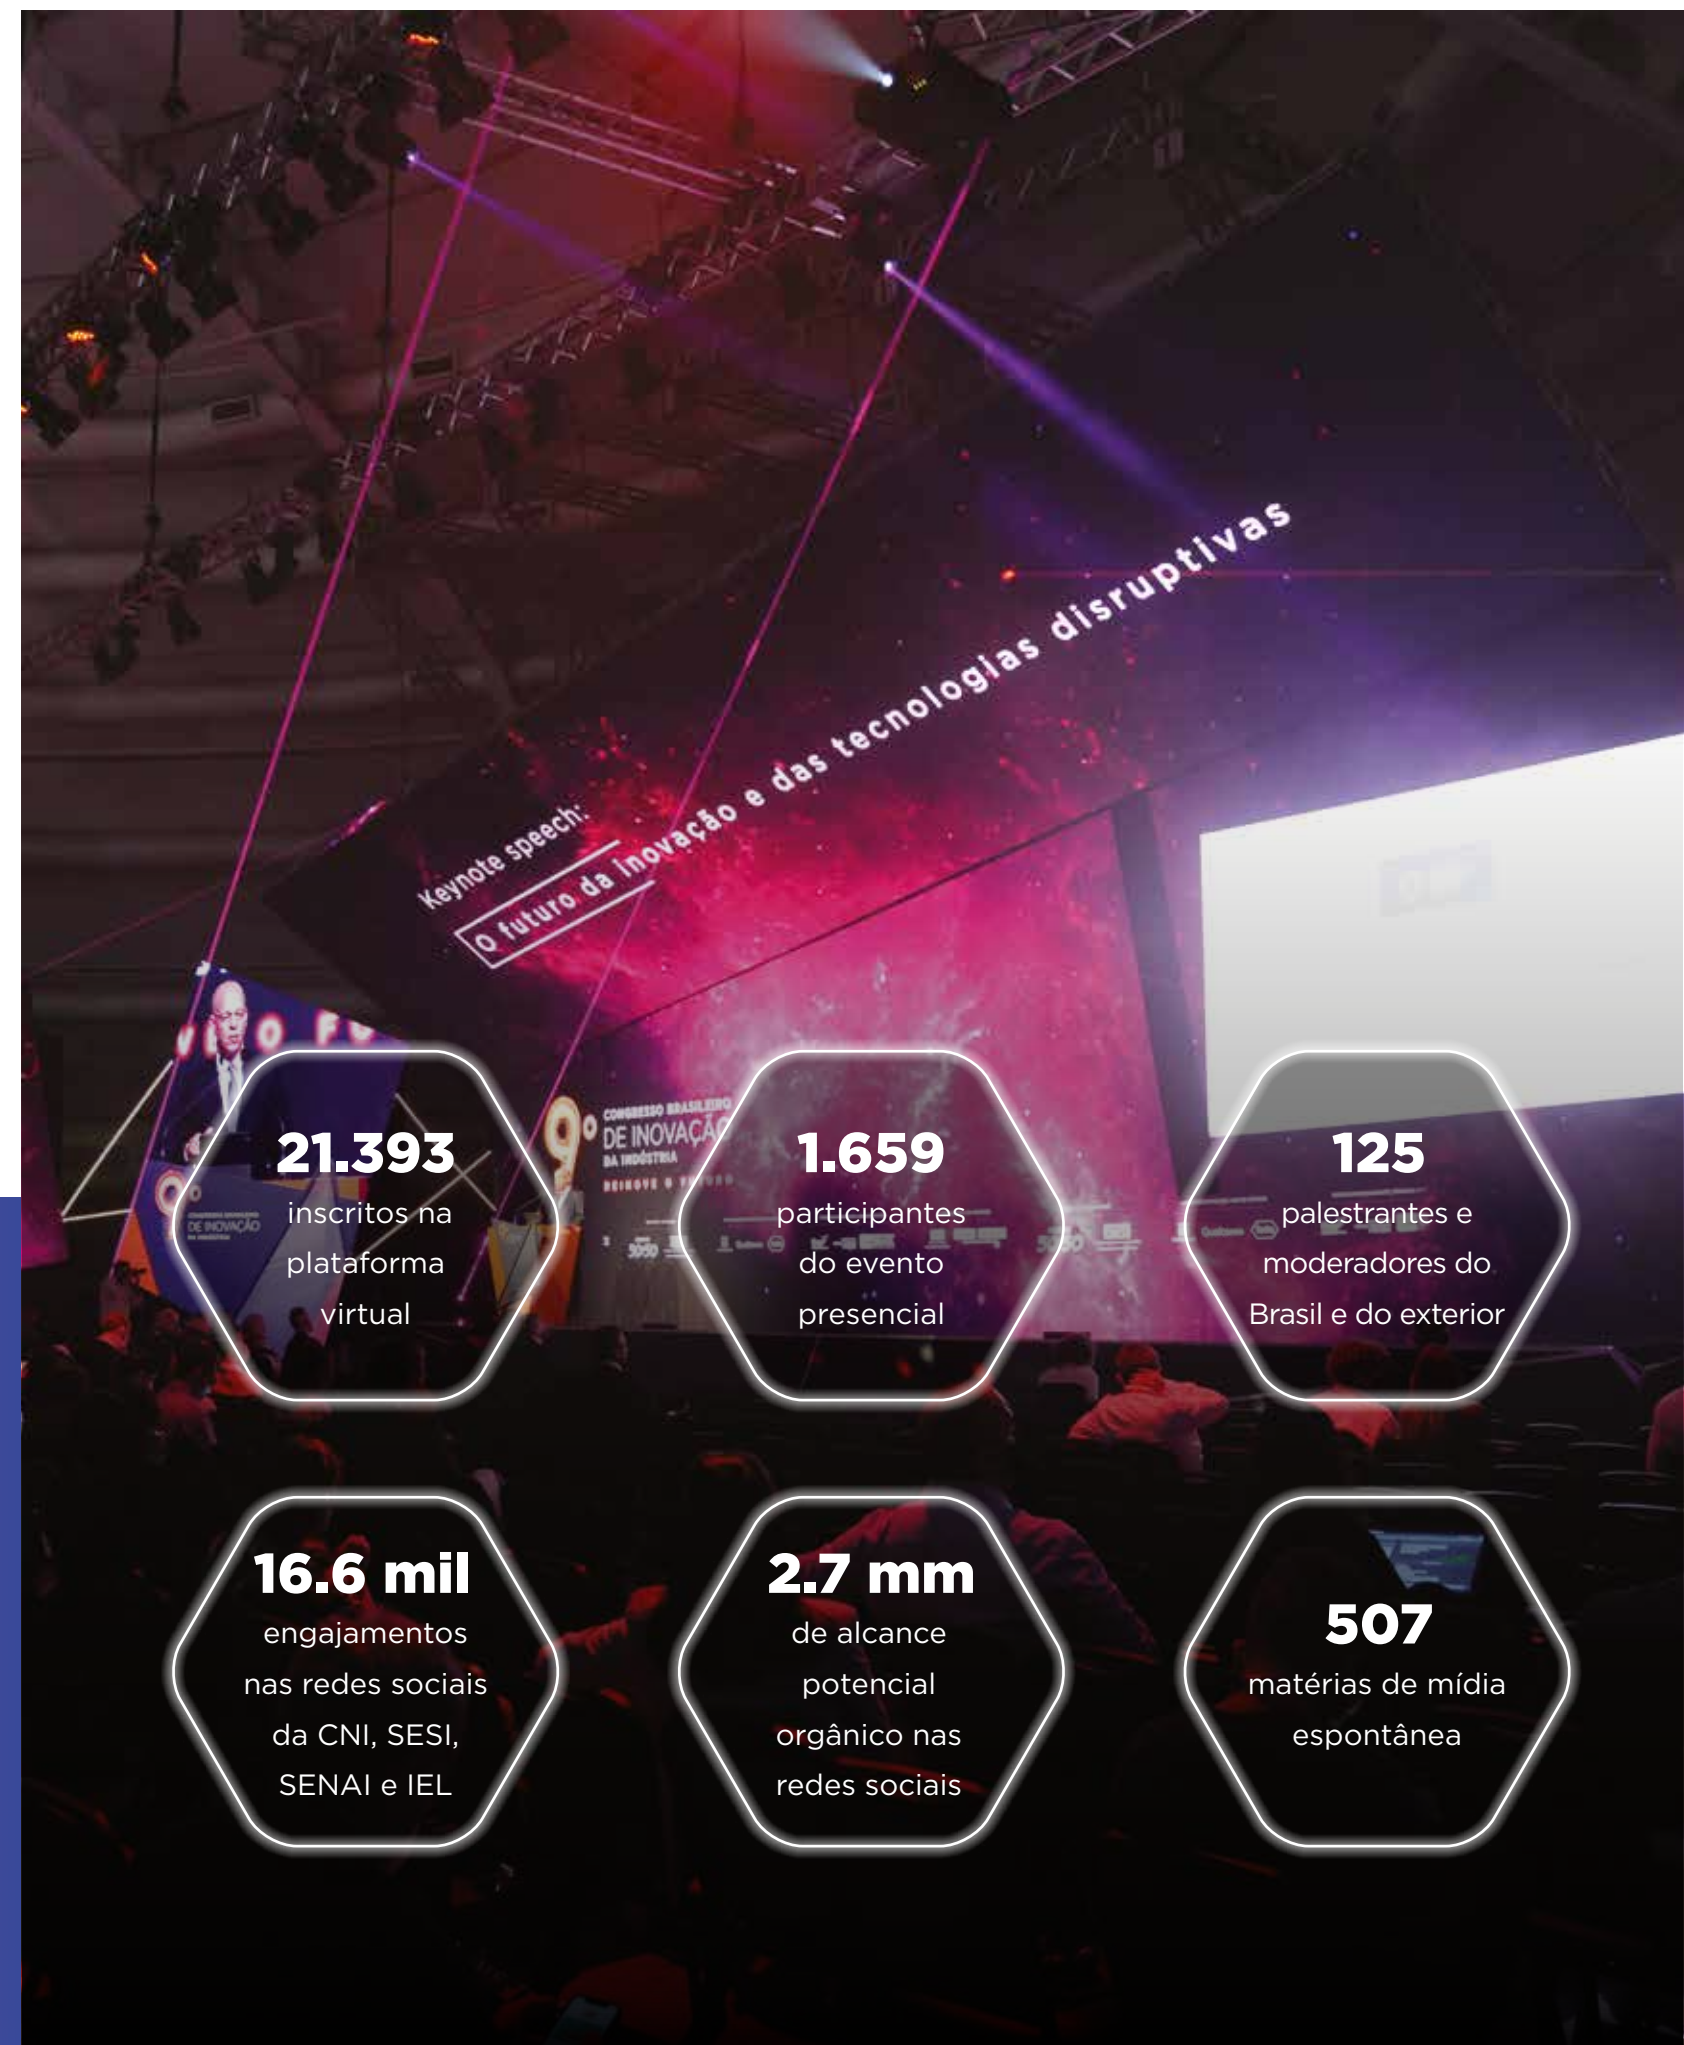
Keynote speech:
O futuro da inovação e das tecnologias disruptivas

9º CONGRESSO BRASILEIRO DE INOVAÇÃO DA INDÚSTRIA

21.393
inscritos na plataforma virtual

1.659
participantes do evento presencial

125
palestrantes e moderadores do Brasil e do exterior

16.6 mil
engajamentos nas redes sociais da CNI, SESI, SENAI e IEL

2.7 mm
de alcance potencial orgânico nas redes sociais

507
matérias de mídia espontânea